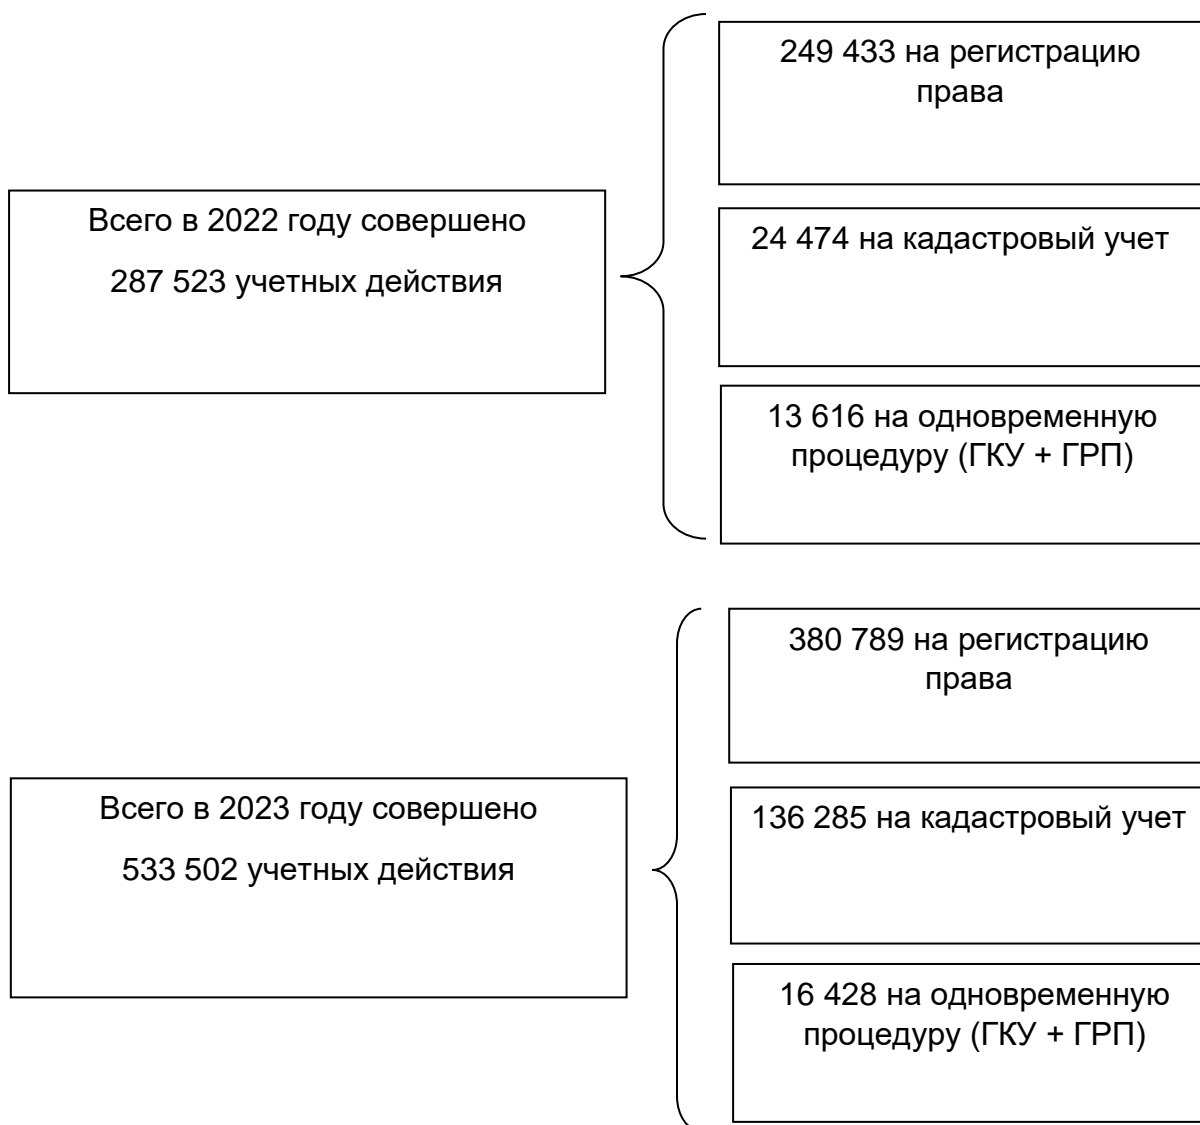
Всего в 2022 году совершено

287 523 учетных действия

249 433 на регистрацию права

24 474 на кадастровый учет

13 616 на одновременную процедуру (ГКУ + ГРП)

Всего в 2023 году совершено

533 502 учетных действия

380 789 на регистрацию права

136 285 на кадастровый учет

16 428 на одновременную процедуру (ГКУ + ГРП)